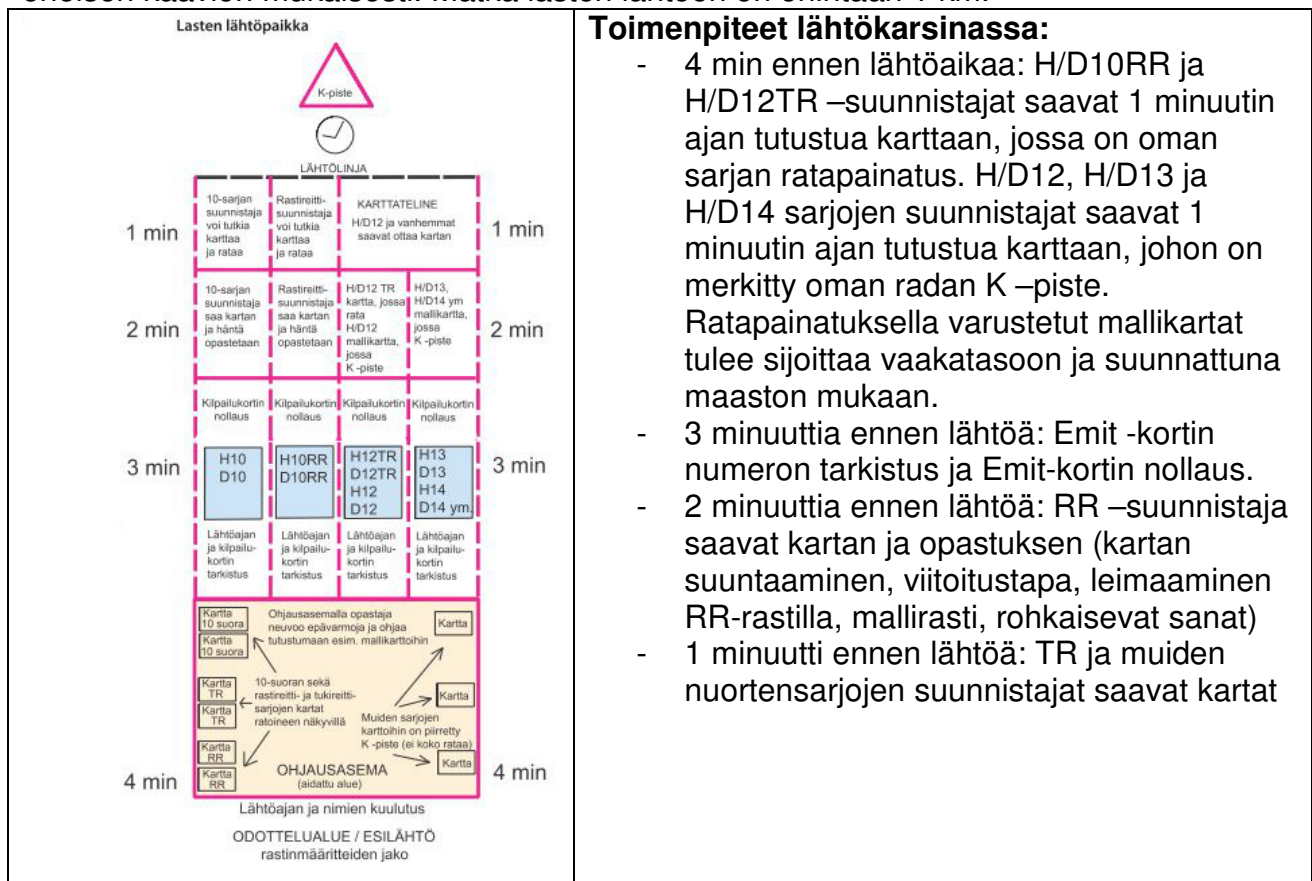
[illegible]

| Lasten lähtöpaikka<br>K-piste<br>LÄHTÖLINJA<br>1 min — 10-sarjan suunnistaja voi tutkia karttaa ja rataa — Rastireitti-suunnistaja voi tutkia karttaa ja rataa — KARTTATELINE H/D12 ja vanhemmat saavat ottaa kartan — 1 min<br>2 min — 10-sarjan suunnistaja saa kartan ja häntä opastetaan — Rastireitti-suunnistaja saa kartan ja häntä opastetaan — H/D12 TR kartta, jossa rata H/D12 mallikartta, jossa K -piste — H/D13, H/D14 ym mallikartta, jossa K -piste — 2 min<br>3 min — Kilpailukortin nollaus — Kilpailukortin nollaus — Kilpailukortin nollaus — Kilpailukortin nollaus — H10 D10 — H10RR D10RR — H12TR D12TR H12 D12 — H13 D13 H14 D14 ym. — Lähtöajan ja kilpailukortin tarkistus — Lähtöajan ja kilpailukortin tarkistus — Lähtöajan ja kilpailukortin tarkistus — Lähtöajan ja kilpailukortin tarkistus — 3 min<br>4 min — Kartta 10 suora — Kartta 10 suora — Ohjausasemalla opastaja neuvoo epävarmoja ja ohjaa tutustumaan esim. mallikarttoihin — Kartta — Kartta TR — Kartta TR — 10-suoran sekä rastireitti- ja tukireittisarjojen kartat ratoineen näkyvillä — Kartta — Muiden sarjojen karttoihin on piirretty K -piste (ei koko rataa) — Kartta RR — Kartta RR — Kartta — OHJAUSASEMA (aidattu alue) — 4 min<br>Lähtöajan ja nimien kuulutus<br>ODOTTELUALUE / ESILÄHTÖ rastinmääritteiden jako | **Toimenpiteet lähtökarsinassa:**<br>- 4 min ennen lähtöaikaa: H/D10RR ja H/D12TR –suunnistajat saavat 1 minuutin ajan tutustua karttaan, jossa on oman sarjan ratapainatus. H/D12, H/D13 ja H/D14 sarjojen suunnistajat saavat 1 minuutin ajan tutustua karttaan, johon on merkitty oman radan K –piste. Ratapainatuksella varustetut mallikartat tulee sijoittaa vaakatasoon ja suunnattuna maaston mukaan.<br>- 3 minuuttia ennen lähtöä: Emit -kortin numeron tarkistus ja Emit-kortin nollaus.<br>- 2 minuuttia ennen lähtöä: RR –suunnistaja saavat kartan ja opastuksen (kartan suuntaaminen, viitoitustapa, leimaaminen RR-rastilla, mallirasti, rohkaisevat sanat)<br>- 1 minuutti ennen lähtöä: TR ja muiden nuortensarjojen suunnistajat saavat kartat |